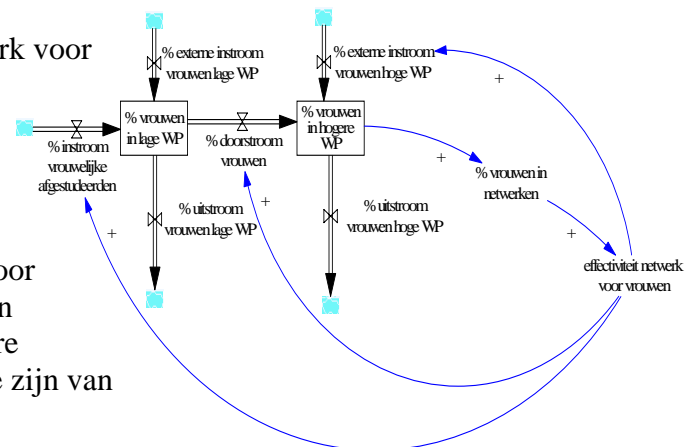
rk voor

% externe instroom vrouwen lage WP

% externe instroom vrouwen hoge WP

+

% instroom vrouwelijke afgestudeerden

% vrouwen in lage WP

% doorstroom vrouwen

% vrouwen in hogere WP

+

% vrouwen in netwerken

+

% uitstroom vrouwen lage WP

% uitstroom vrouwen hoge WP

+

+

effectiviteit netwerk voor vrouwen

oor
n
re
e zijn van